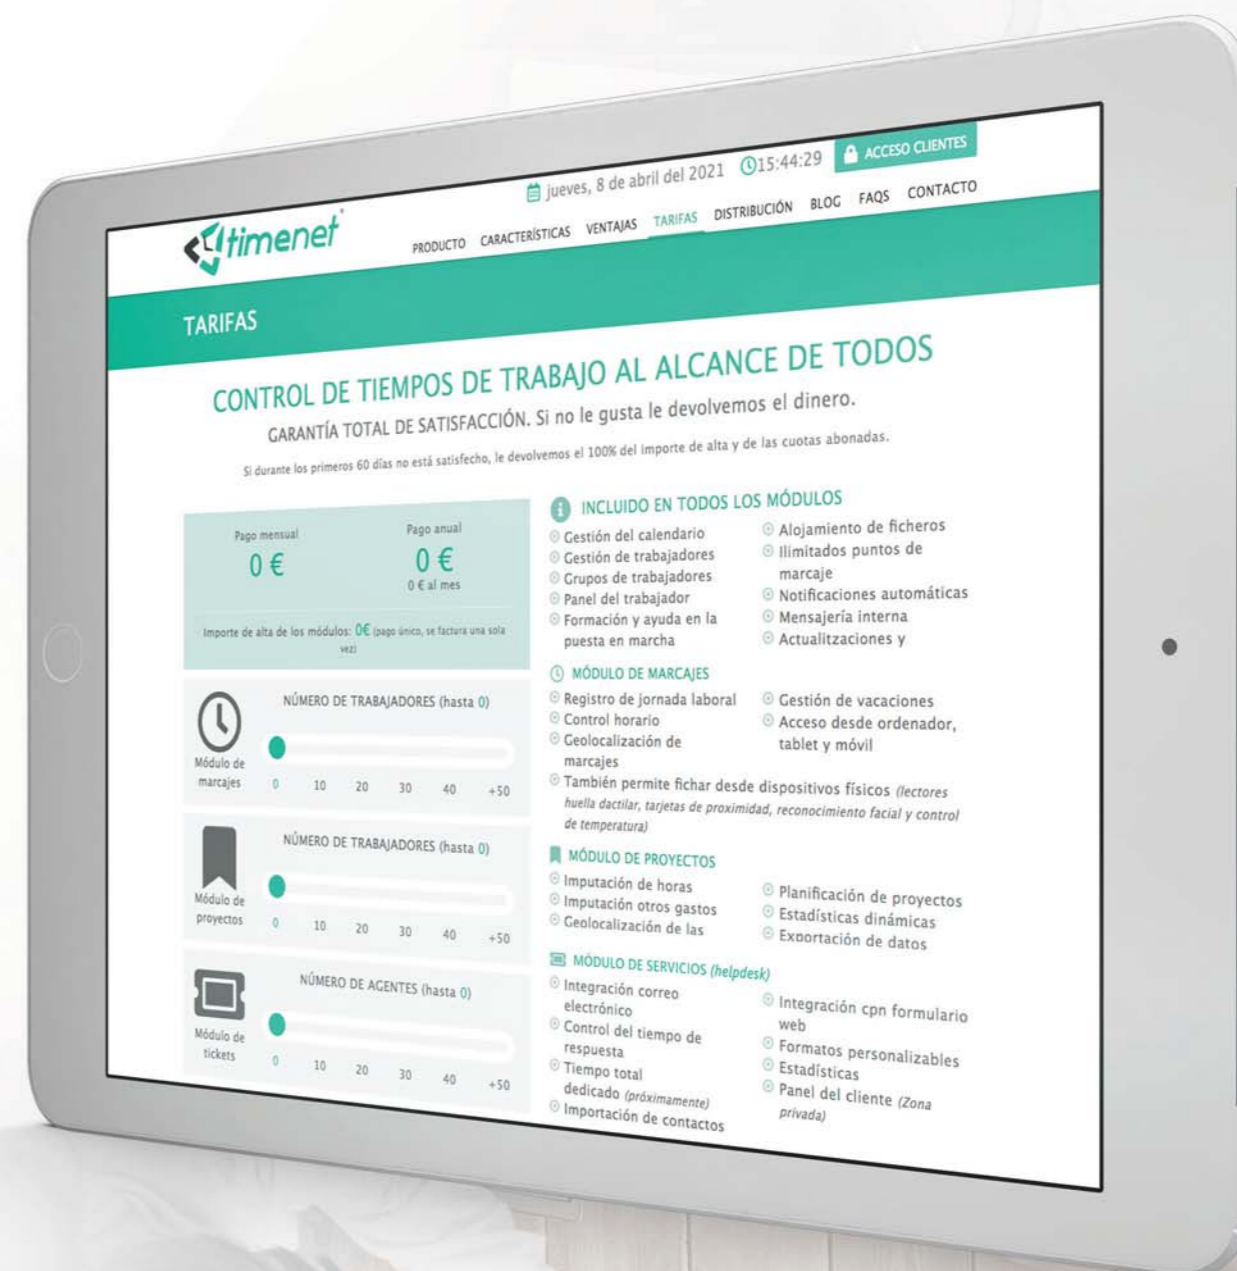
jueves, 8 de abril del 2021 15:44:29 ACCESO CLIENTES

timenet

PRODUCTO CARACTERÍSTICAS VENTAJAS TARIFAS DISTRIBUCIÓN BLOG FAQS CONTACTO

TARIFAS

CONTROL DE TIEMPOS DE TRABAJO AL ALCANCE DE TODOS

GARANTÍA TOTAL DE SATISFACCIÓN. Si no le gusta le devolvemos el dinero.

Si durante los primeros 60 días no está satisfecho, le devolvemos el 100% del importe de alta y de las cuotas abonadas.

Pago mensual
0 €

Pago anual
0 €
0 € al mes

Importe de alta de los módulos: 0€ (pago único, se factura una sola vez)

NÚMERO DE TRABAJADORES (hasta 0)
Módulo de marcajes
0 10 20 30 40 +50

NÚMERO DE TRABAJADORES (hasta 0)
Módulo de proyectos
0 10 20 30 40 +50

NÚMERO DE AGENTES (hasta 0)
Módulo de tickets
0 10 20 30 40 +50

INCLUIDO EN TODOS LOS MÓDULOS
Gestión del calendario
Gestión de trabajadores
Grupos de trabajadores
Panel del trabajador
Formación y ayuda en la puesta en marcha
Alojamiento de ficheros
Ilimitados puntos de marcaje
Notificaciones automáticas
Mensajería interna
Actualitzaciones y

MÓDULO DE MARCAJES
Registro de jornada laboral
Control horario
Geolocalización de marcajes
Gestión de vacaciones
Acceso desde ordenador, tablet y móvil
También permite fichar desde dispositivos físicos (lectores huella dactilar, tarjetas de proximidad, reconocimiento facial y control de temperatura)

MÓDULO DE PROYECTOS
Imputación de horas
Imputación otros gastos
Geolocalización de las
Planificación de proyectos
Estadísticas dinámicas
Exportación de datos

MÓDULO DE SERVICIOS (helpdesk)
Integración correo electrónico
Control del tiempo de respuesta
Tiempo total dedicado (próximamente)
Importación de contactos
Integración cpn formulario web
Formatos personalizables
Estadísticas
Panel del cliente (Zona privada)